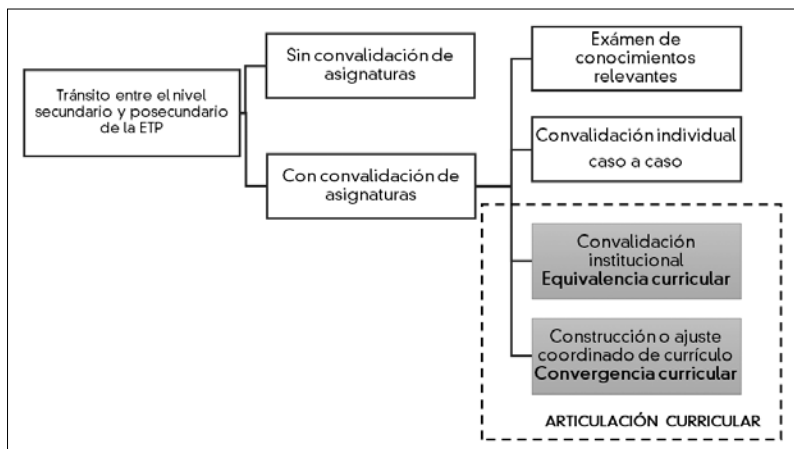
Tránsito entre el nivel secundario y posecundario de la ETP

Sin convalidación de asignaturas

Con convalidación de asignaturas

Exámen de conocimientos relevantes

Convalidación individual caso a caso

Convalidación institucional
Equivalencia curricular

Construcción o ajuste coordinado de currículo
Convergencia curricular

ARTICULACIÓN CURRICULAR